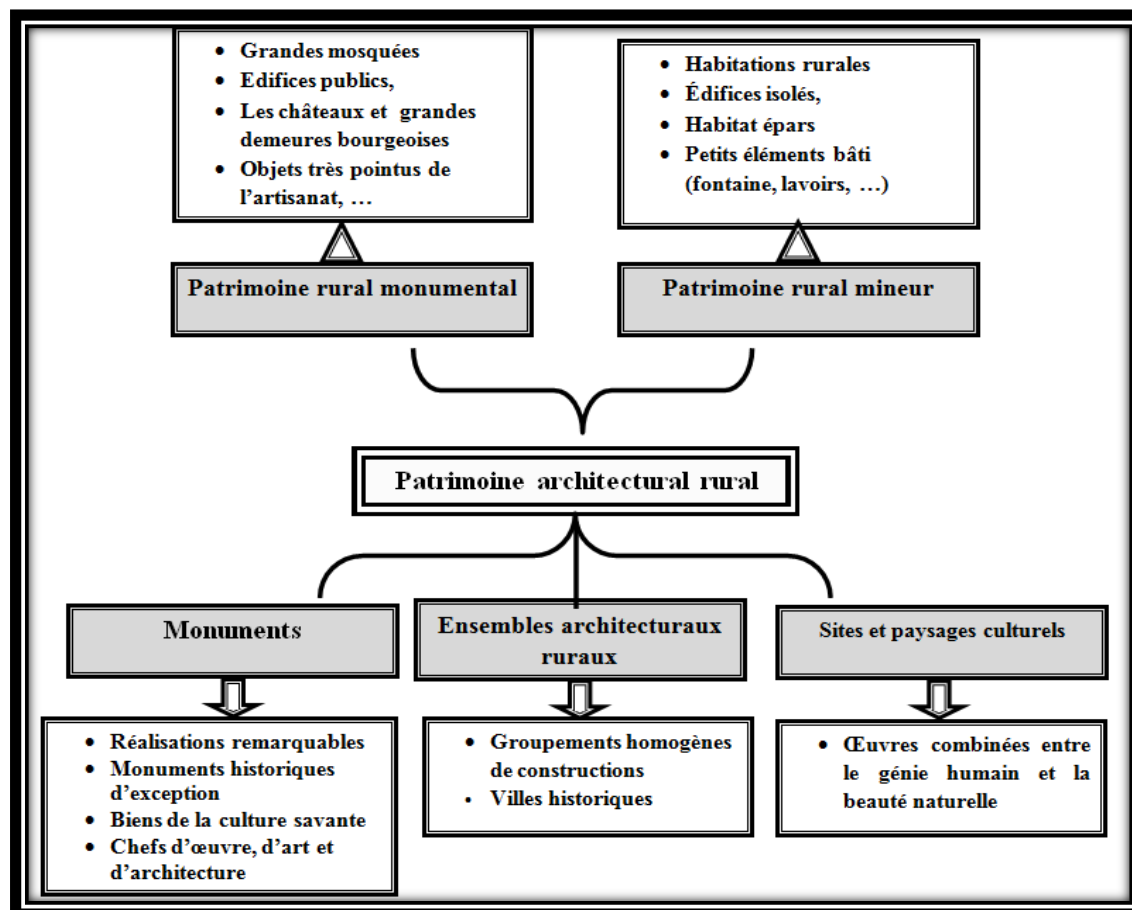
- Grandes mosquées
- Edifices publics,
- Les châteaux et grandes demeures bourgeoises
- Objets très pointus de l'artisanat, …

- Habitations rurales
- Édifices isolés,
- Habitat épars
- Petits éléments bâti (fontaine, lavoirs, …)

Patrimoine rural monumental

Patrimoine rural mineur

Patrimoine architectural rural

Monuments

Ensembles architecturaux ruraux

Sites et paysages culturels

- Réalisations remarquables
- Monuments historiques d'exception
- Biens de la culture savante
- Chefs d'œuvre, d'art et d'architecture

- Groupements homogènes de constructions
- Villes historiques

- Œuvres combinées entre le génie humain et la beauté naturelle